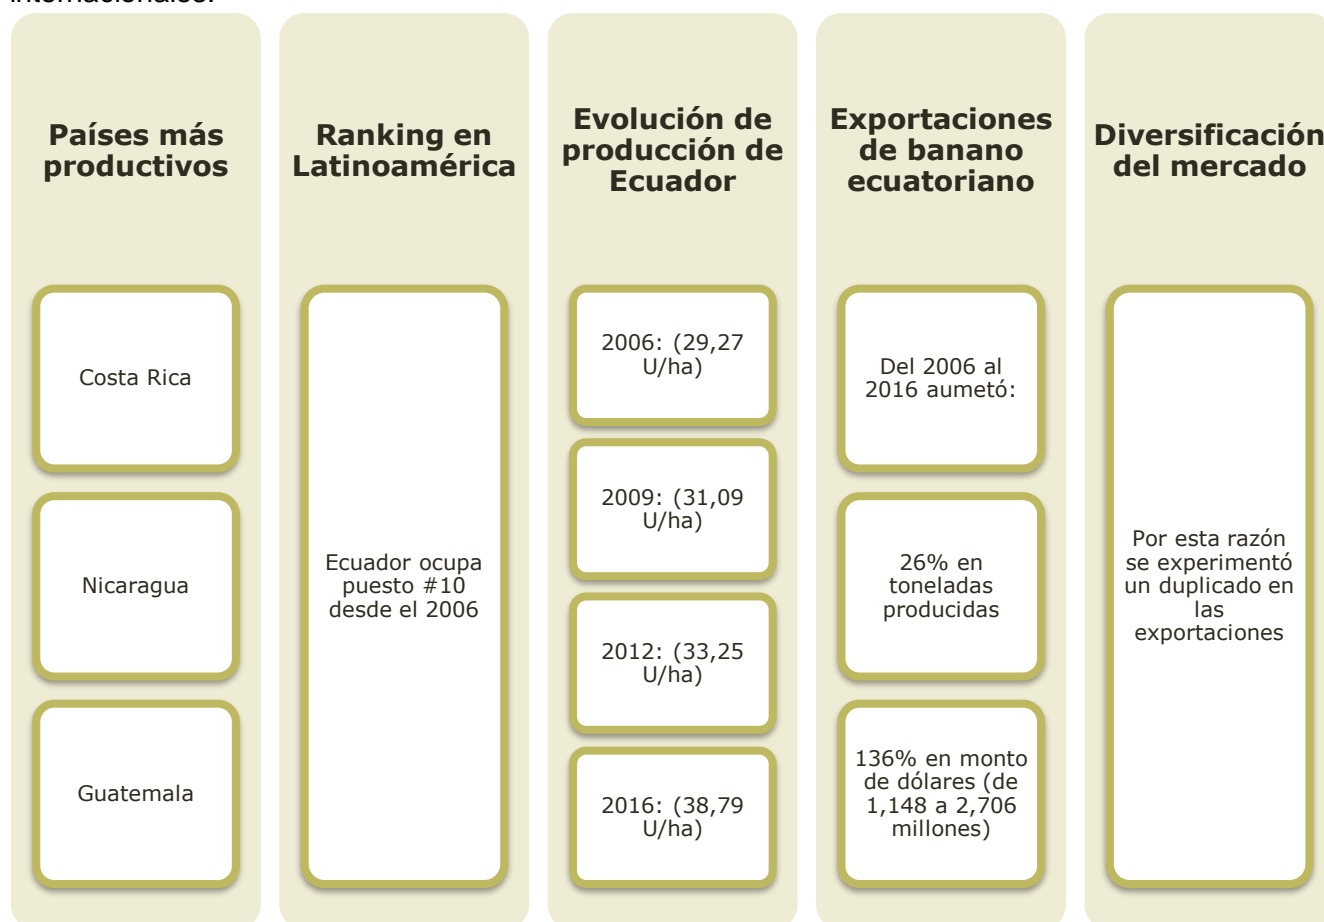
internacionales.

Países más productivos

Costa Rica

Nicaragua

Guatemala

Ranking en Latinoamérica

Ecuador ocupa puesto #10 desde el 2006

Evolución de producción de Ecuador

2006: (29,27 U/ha)

2009: (31,09 U/ha)

2012: (33,25 U/ha)

2016: (38,79 U/ha)

Exportaciones de banano ecuatoriano

Del 2006 al 2016 aumetó:

26% en toneladas producidas

136% en monto de dólares (de 1,148 a 2,706 millones)

Diversificación del mercado

Por esta razón se experimentó un duplicado en las exportaciones